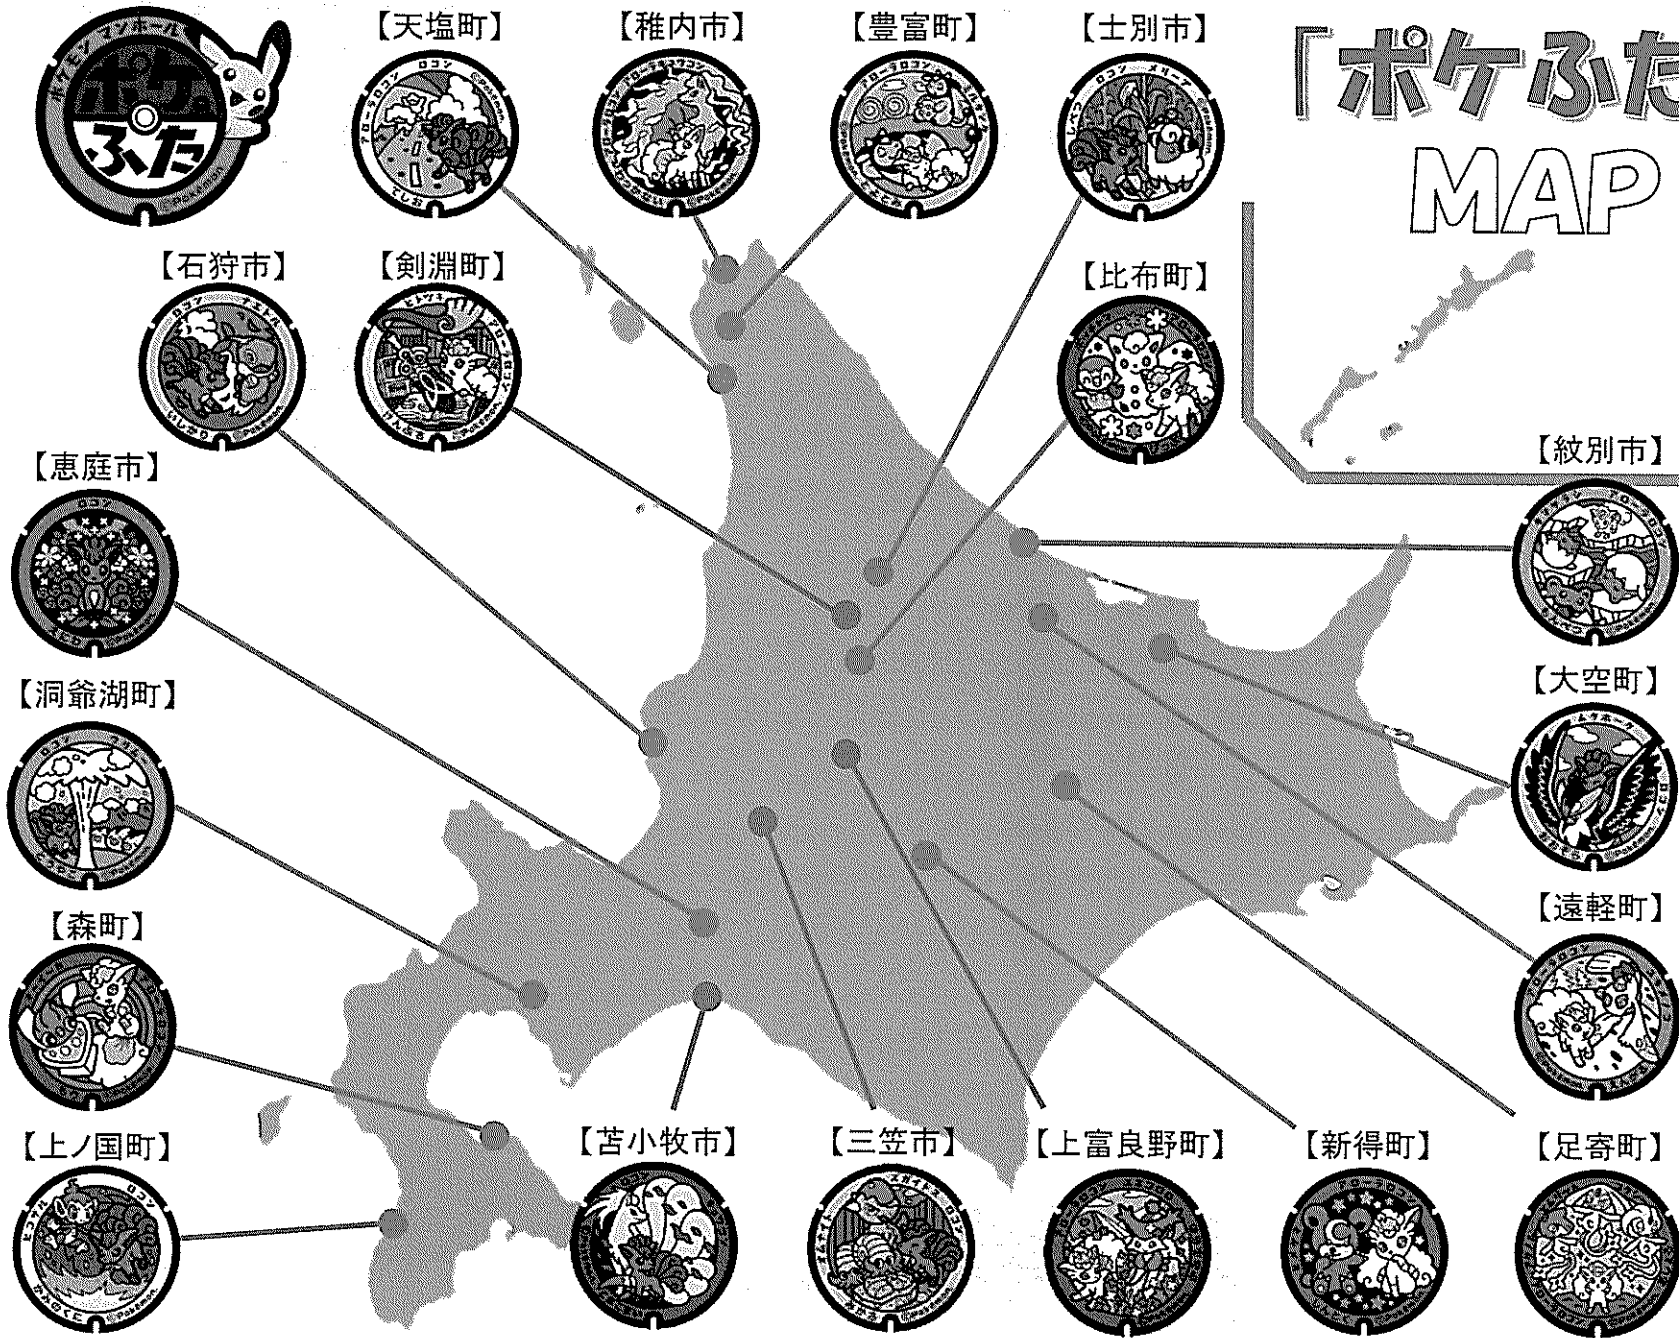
ポケモン マンホール
ポケふた

「ポケふた
MAP

【天塩町】
【稚内市】
【豊富町】
【士別市】
【石狩市】
【剣淵町】
【比布町】
【恵庭市】
【紋別市】
【洞爺湖町】
【大空町】
【森町】
【遠軽町】
【上ノ国町】
【苫小牧市】
【三笠市】
【上富良野町】
【新得町】
【足寄町】